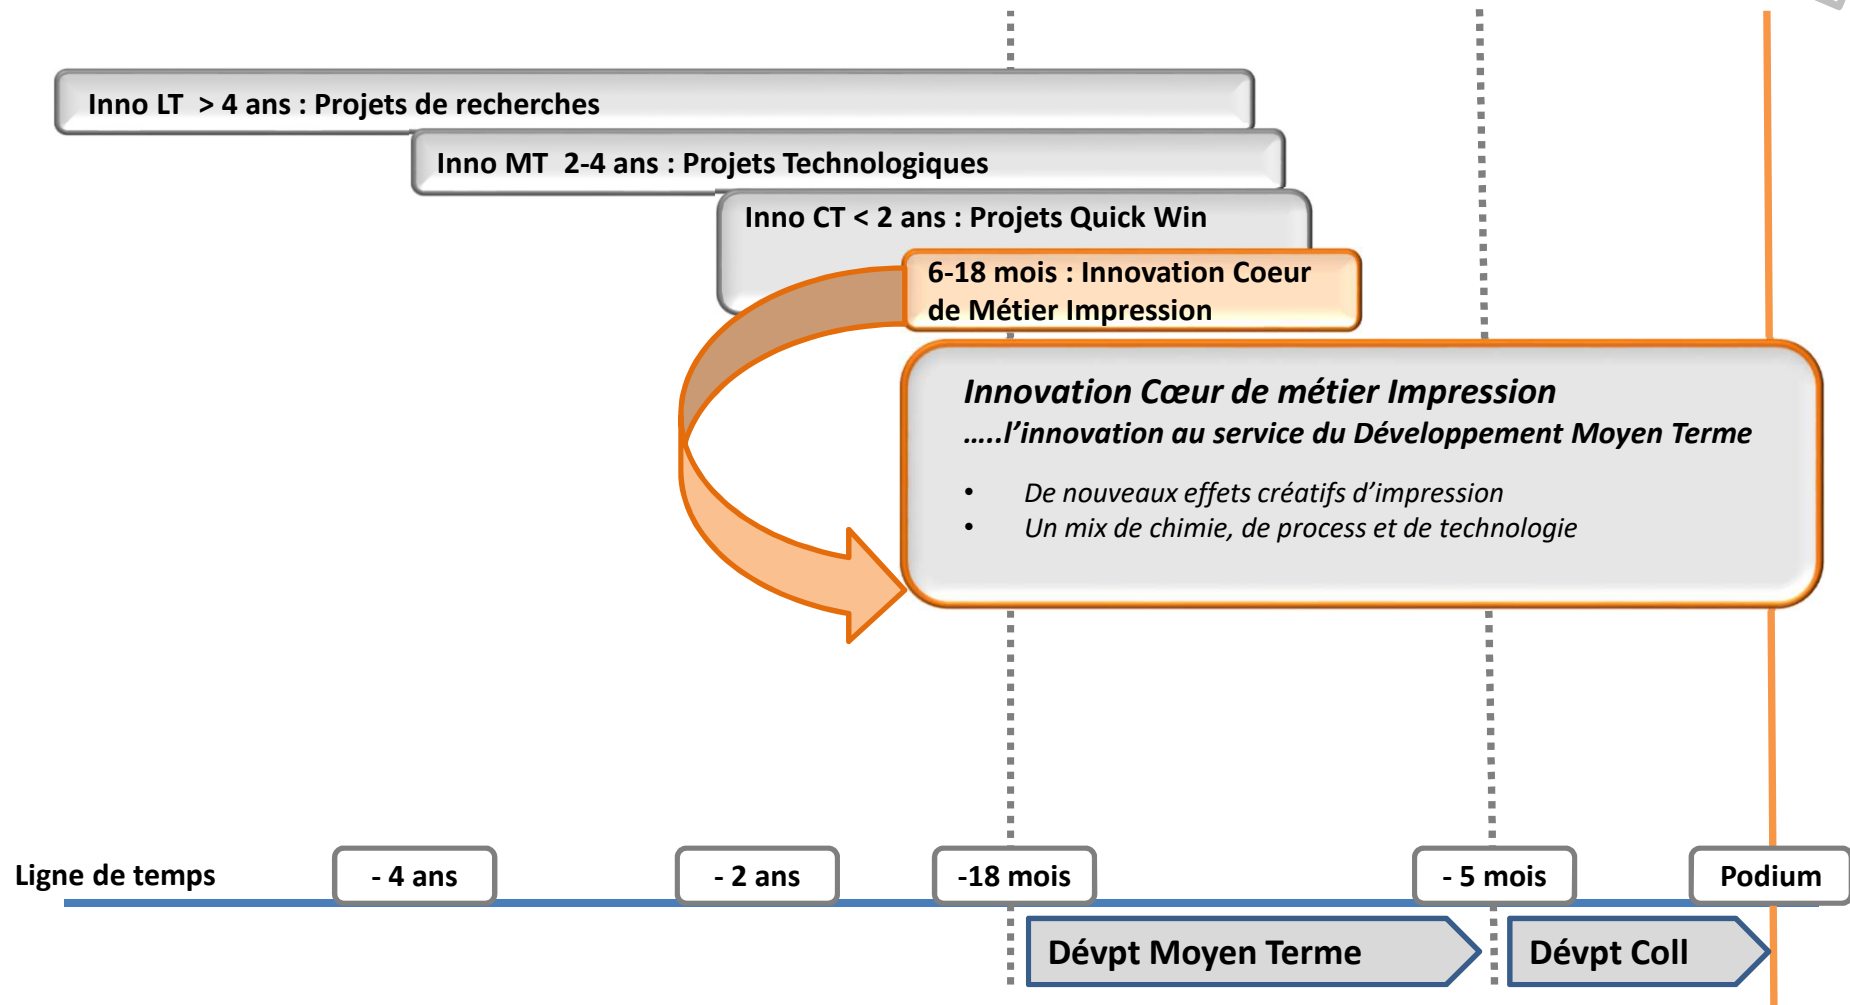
Inno LT > 4 ans : Projets de recherches

Inno MT 2-4 ans : Projets Technologiques

Inno CT < 2 ans : Projets Quick Win

6-18 mois : Innovation Coeur de Métier Impression

Innovation Cœur de métier Impression
…..l’innovation au service du Développement Moyen Terme

• De nouveaux effets créatifs d’impression
• Un mix de chimie, de process et de technologie

Ligne de temps

- 4 ans

- 2 ans

-18 mois

- 5 mois

Podium

Dévpt Moyen Terme

Dévpt Coll